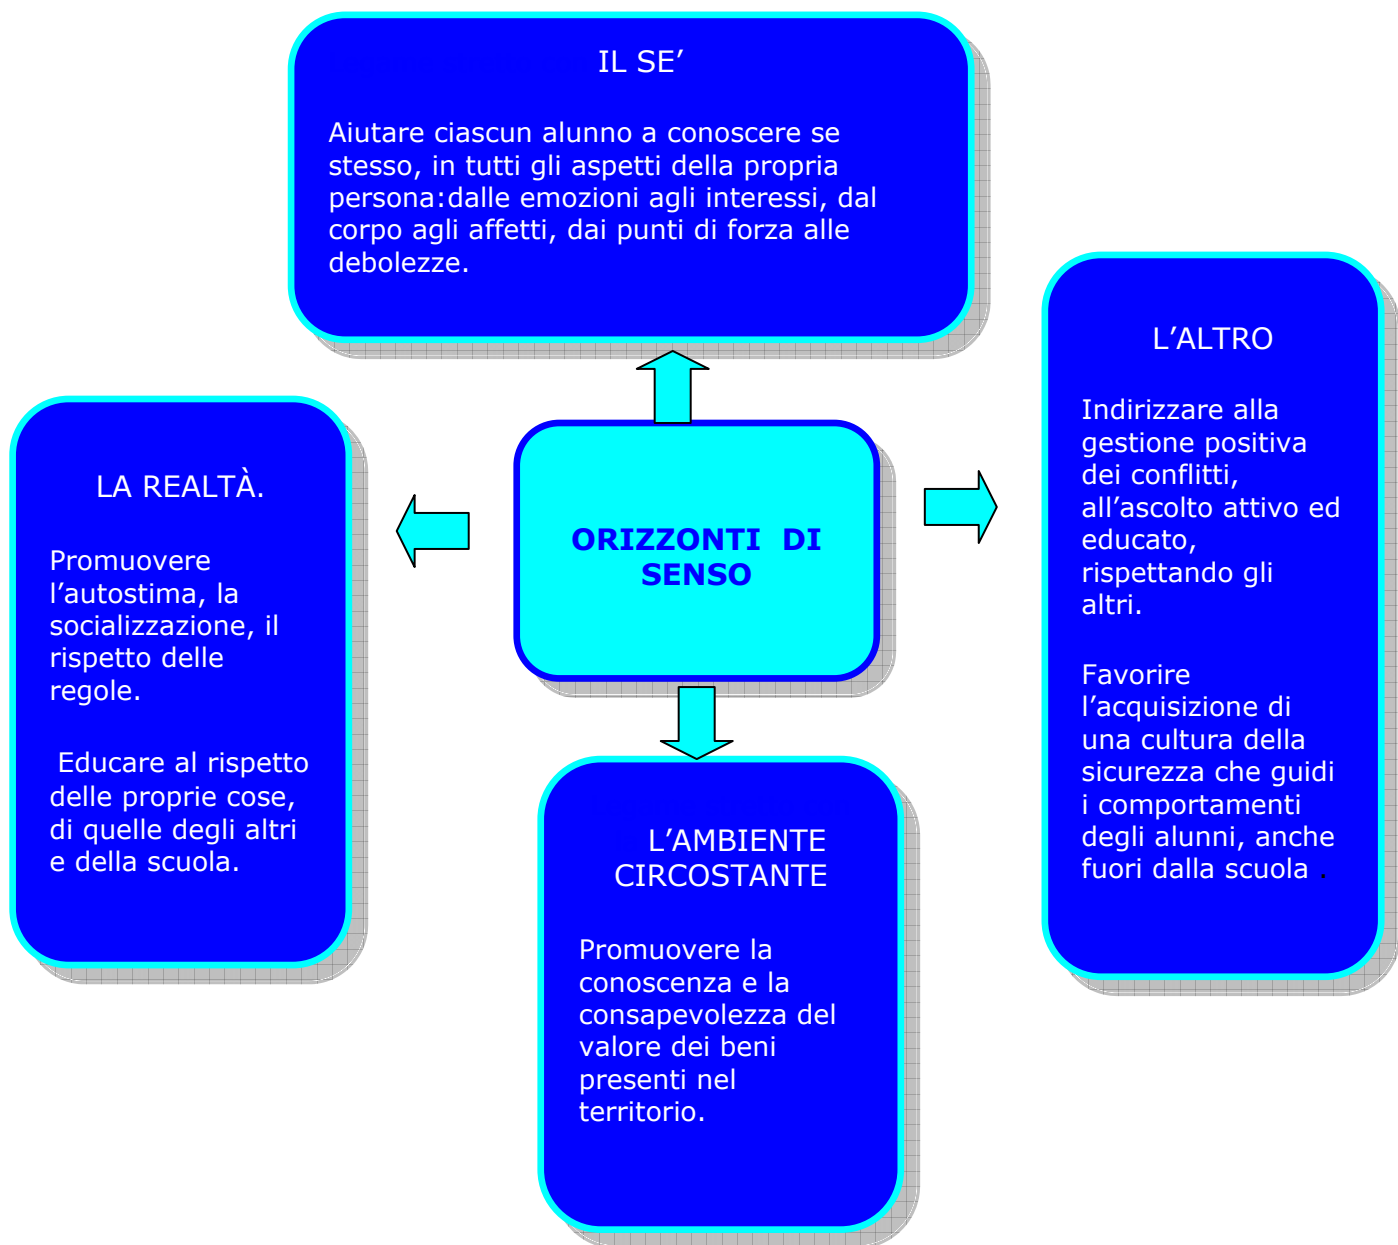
IL SE'

Aiutare ciascun alunno a conoscere se stesso, in tutti gli aspetti della propria persona:dalle emozioni agli interessi, dal corpo agli affetti, dai punti di forza alle debolezze.

ORIZZONTI DI SENSO

LA REALTÀ.

Promuovere l'autostima, la socializzazione, il rispetto delle regole.

Educare al rispetto delle proprie cose, di quelle degli altri e della scuola.

L'ALTRO

Indirizzare alla gestione positiva dei conflitti, all'ascolto attivo ed educato, rispettando gli altri.

Favorire l'acquisizione di una cultura della sicurezza che guidi i comportamenti degli alunni, anche fuori dalla scuola .

L'AMBIENTE CIRCOSTANTE

Promuovere la conoscenza e la consapevolezza del valore dei beni presenti nel territorio.